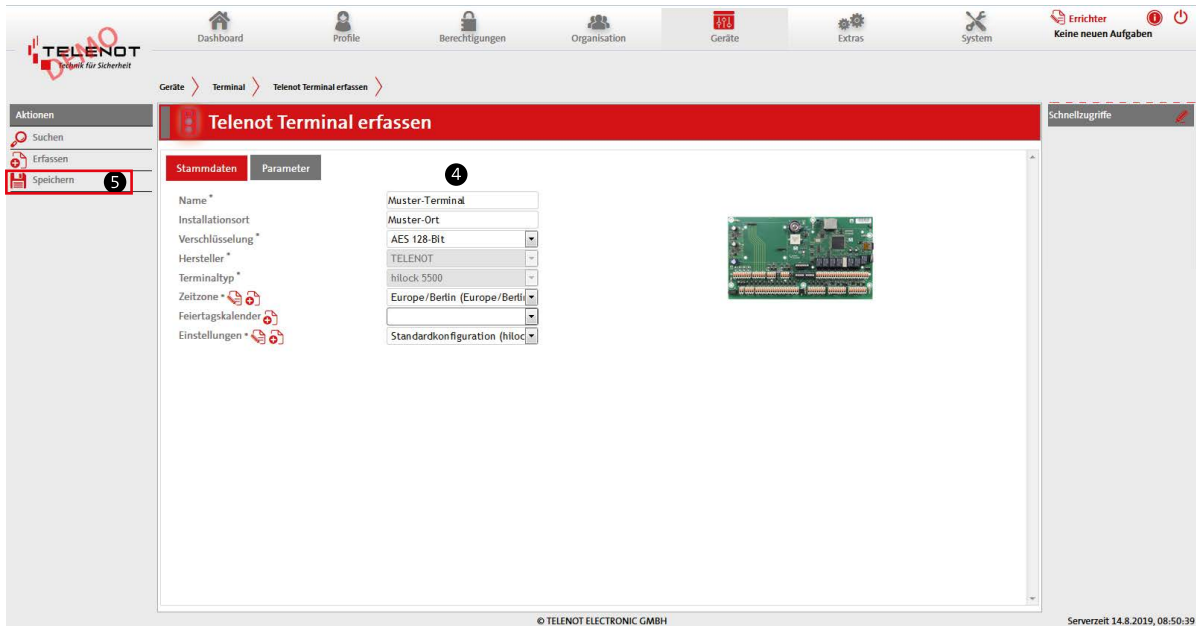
TELENOT
Technik für Sicherheit
DEMO

Dashboard
Profile
Berechtigungen
Organisation
Geräte
Extras
System

Errichter
Keine neuen Aufgaben

Geräte > Terminal > Telenot Terminal erfassen >

Aktionen
Suchen
Erfassen
Speichern
5

Telenot Terminal erfassen

Stammdaten
Parameter
4

| | |
|---|---|
| Name * | Muster-Terminal |
| Installationsort | Muster-Ort |
| Verschlüsselung * | AES 128-Bit |
| Hersteller * | TELENOT |
| Terminaltyp * | hilock 5500 |
| Zeitzone * | Europe/Berlin (Europe/Berli |
| Feiertagskalender | |
| Einstellungen * | Standardkonfiguration (hiloc |

Schnellzugriffe

© TELENOT ELECTRONIC GMBH

Serverzeit 14.8.2019, 08:50:39